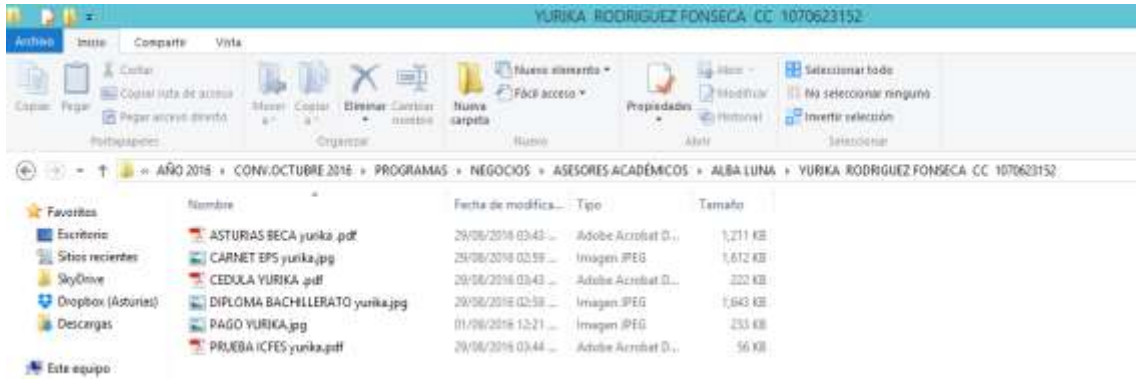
YURIKA RODRIGUEZ FONSECA CC 1070623152

Archivo Inicio Compartir Vista

Copiar Pegar Cortar Copiar ruta de acceso Pegar acceso directo Portapapeles

Mover a Copiar a Eliminar Cambiar nombre Organizar

Nueva carpeta Nuevo elemento Fácil acceso Nuevo

Propiedades Abrir Modificar Historial Abrir

Seleccionar todo No seleccionar ninguno Invertir selección Seleccionar

« AÑO 2016 › CONV.OCTUBRE 2016 › PROGRAMAS › NEGOCIOS › ASESORES ACADÉMICOS › ALBA LUNA › YURIKA RODRIGUEZ FONSECA CC 1070623152

Favoritos
Escritorio
Sitios recientes
SkyDrive
Dropbox (Asturias)
Descargas

Este equipo

| Nombre | Fecha de modifica... | Tipo | Tamaño |
|---|---|---|---|
| ASTURIAS BECA yurika .pdf | 29/08/2016 03:43 ... | Adobe Acrobat D... | 1,211 KB |
| CARNET EPS yurika.jpg | 29/08/2016 02:59 ... | Imagen JPEG | 1,612 KB |
| CEDULA YURIKA .pdf | 29/08/2016 03:43 ... | Adobe Acrobat D... | 222 KB |
| DIPLOMA BACHILLERATO yurika.jpg | 29/08/2016 02:58 ... | Imagen JPEG | 1,643 KB |
| PAGO YURIKA.jpg | 01/09/2016 12:21 ... | Imagen JPEG | 233 KB |
| PRUEBA ICFES yurika.pdf | 29/08/2016 03:44 ... | Adobe Acrobat D... | 56 KB |